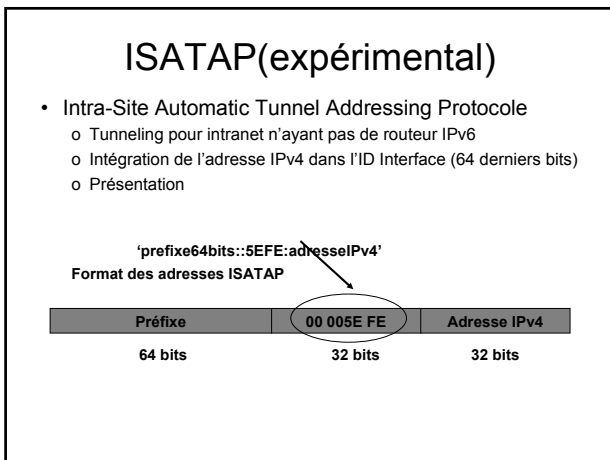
ISATAP(expérimental)

• Intra-Site Automatic Tunnel Addressing Protocole
o Tunneling pour intranet n'ayant pas de routeur IPv6
o Intégration de l'adresse IPv4 dans l'ID Interface (64 derniers bits)
o Présentation

'prefixe64bits::5EFE:adresseIPv4'

Format des adresses ISATAP

| Préfixe | 00 005E FE | Adresse IPv4 |
|---|---|---|
| 64 bits | 32 bits | 32 bits |